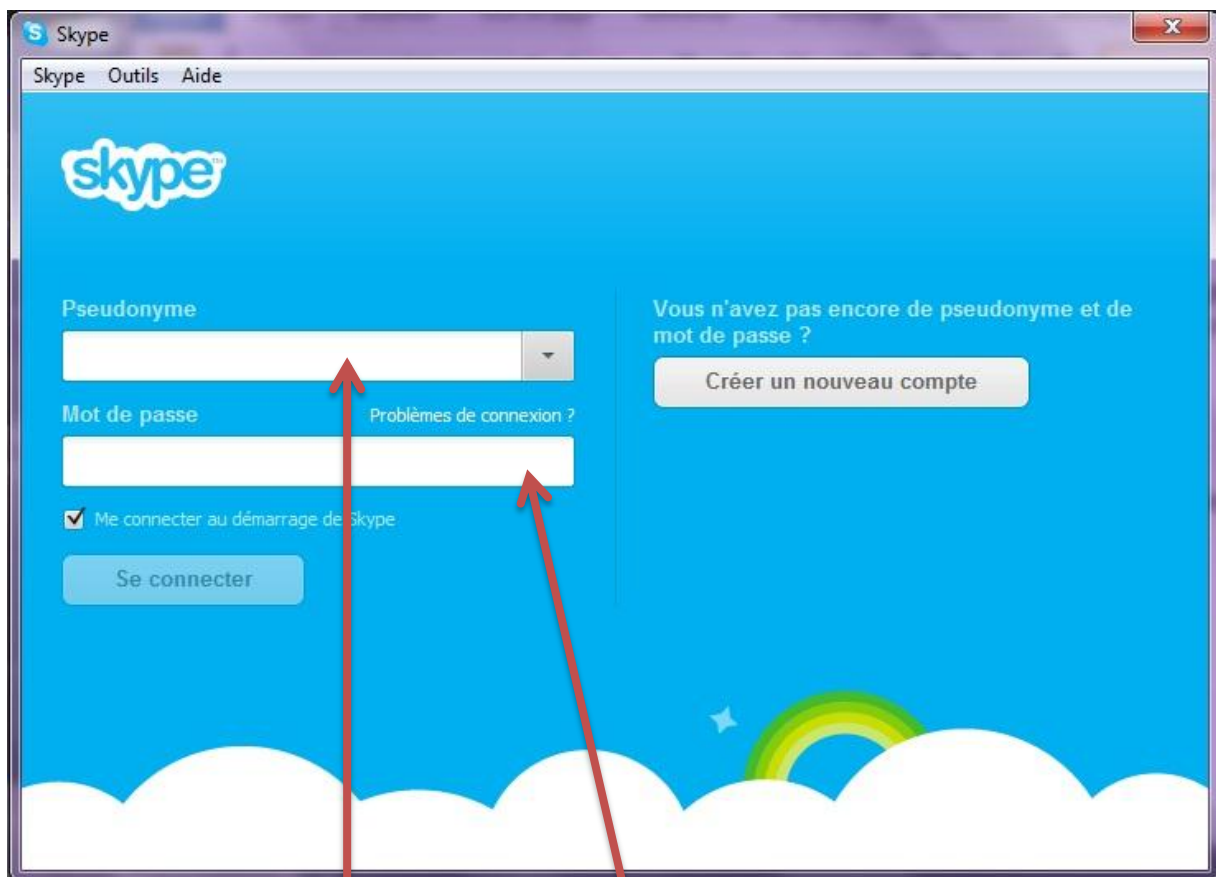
Skype

Skype Outils Aide

skype

Pseudonyme

Mot de passe

Problèmes de connexion ?

Me connecter au démarrage de Skype

Se connecter

Vous n'avez pas encore de pseudonyme et de mot de passe ?

Créer un nouveau compte